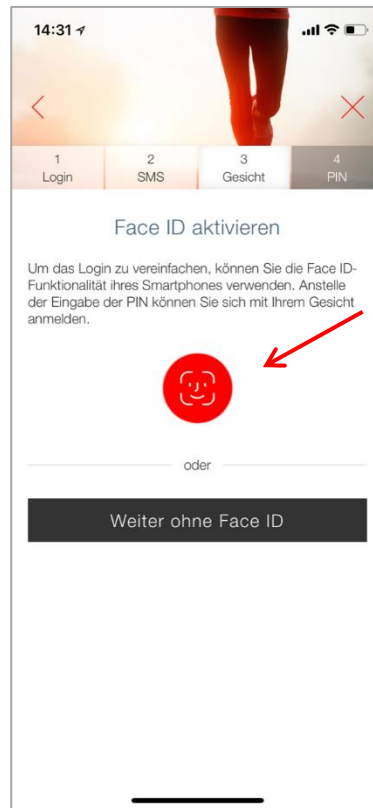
14:31

| 1 Login | 2 SMS | 3 Gesicht | 4 PIN |
|---|---|---|---|

Face ID aktivieren

Um das Login zu vereinfachen, können Sie die Face ID-Funktionalität ihres Smartphones verwenden. Anstelle der Eingabe der PIN können Sie sich mit Ihrem Gesicht anmelden.

oder

Weiter ohne Face ID